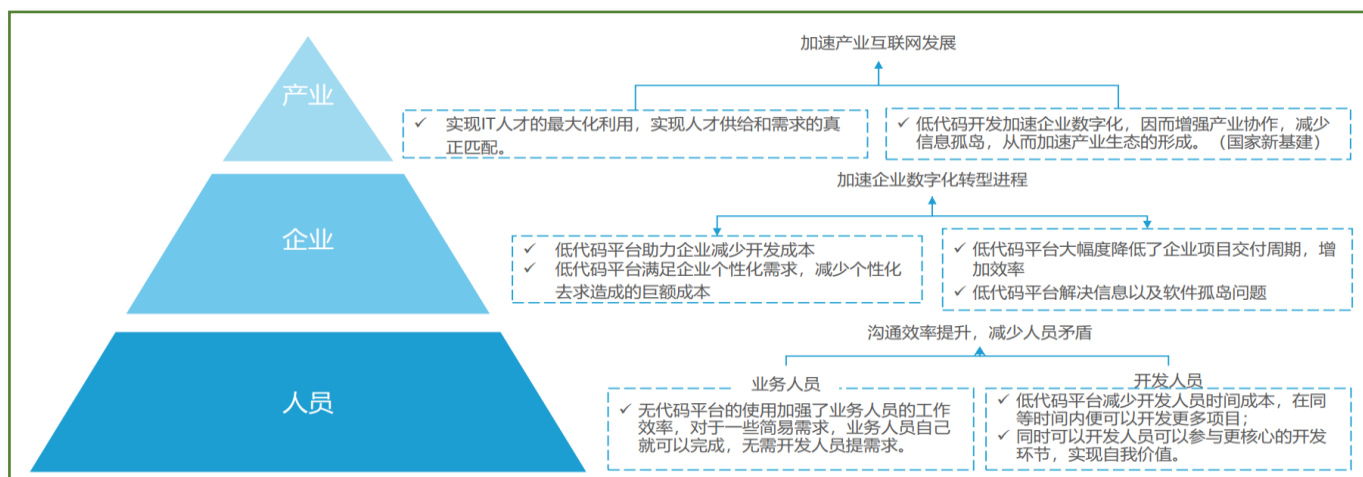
产业

企业

人员

加速产业互联网发展

✓ 实现IT人才的最大化利用，实现人才供给和需求的真正匹配。

✓ 低代码开发加速企业数字化，因而增强产业协作，减少信息孤岛，从而加速产业生态的形成。（国家新基建）

加速企业数字化转型进程

✓ 低代码平台助力企业减少开发成本
✓ 低代码平台满足企业个性化需求，减少个性化去求造成的巨额成本

✓ 低代码平台大幅度降低了企业项目交付周期，增加效率
✓ 低代码平台解决信息以及软件孤岛问题

沟通效率提升，减少人员矛盾

业务人员

✓ 无代码平台的使用加强了业务人员的工作效率，对于一些简易需求，业务人员自己就可以完成，无需开发人员提需求。

开发人员

✓ 低代码平台减少开发人员时间成本，在同等时间内便可以开发更多项目；
✓ 同时可以开发人员可以参与更核心的开发环节，实现自我价值。